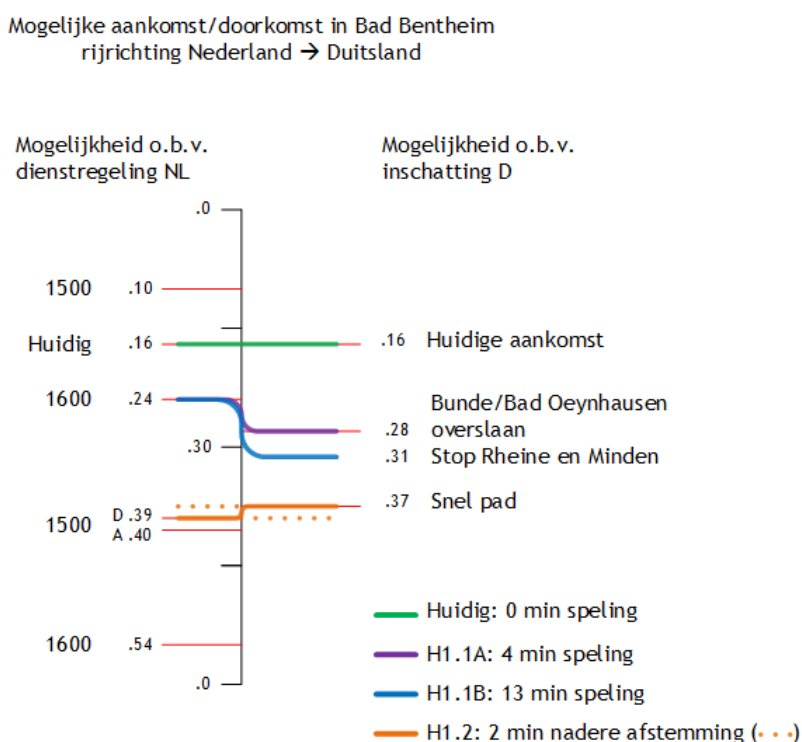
Mogelijke aankomst/doorkomst in Bad Bentheim
rijrichting Nederland → Duitsland

Mogelijkheid o.b.v.
dienstregeling NL

Mogelijkheid o.b.v.
inschatting D

.0

1500 .10

Huidig .16

.16 Huidige aankomst

1600 .24

Bunde/Bad Oeynhausen
.28 overslaan

.30

.31 Stop Rheine en Minden

.37 Snel pad

D .39
1500 A .40

1600 .54

.0

Huidig: 0 min speling

H1.1A: 4 min speling

H1.1B: 13 min speling

H1.2: 2 min nadere afstemming ( • • • )